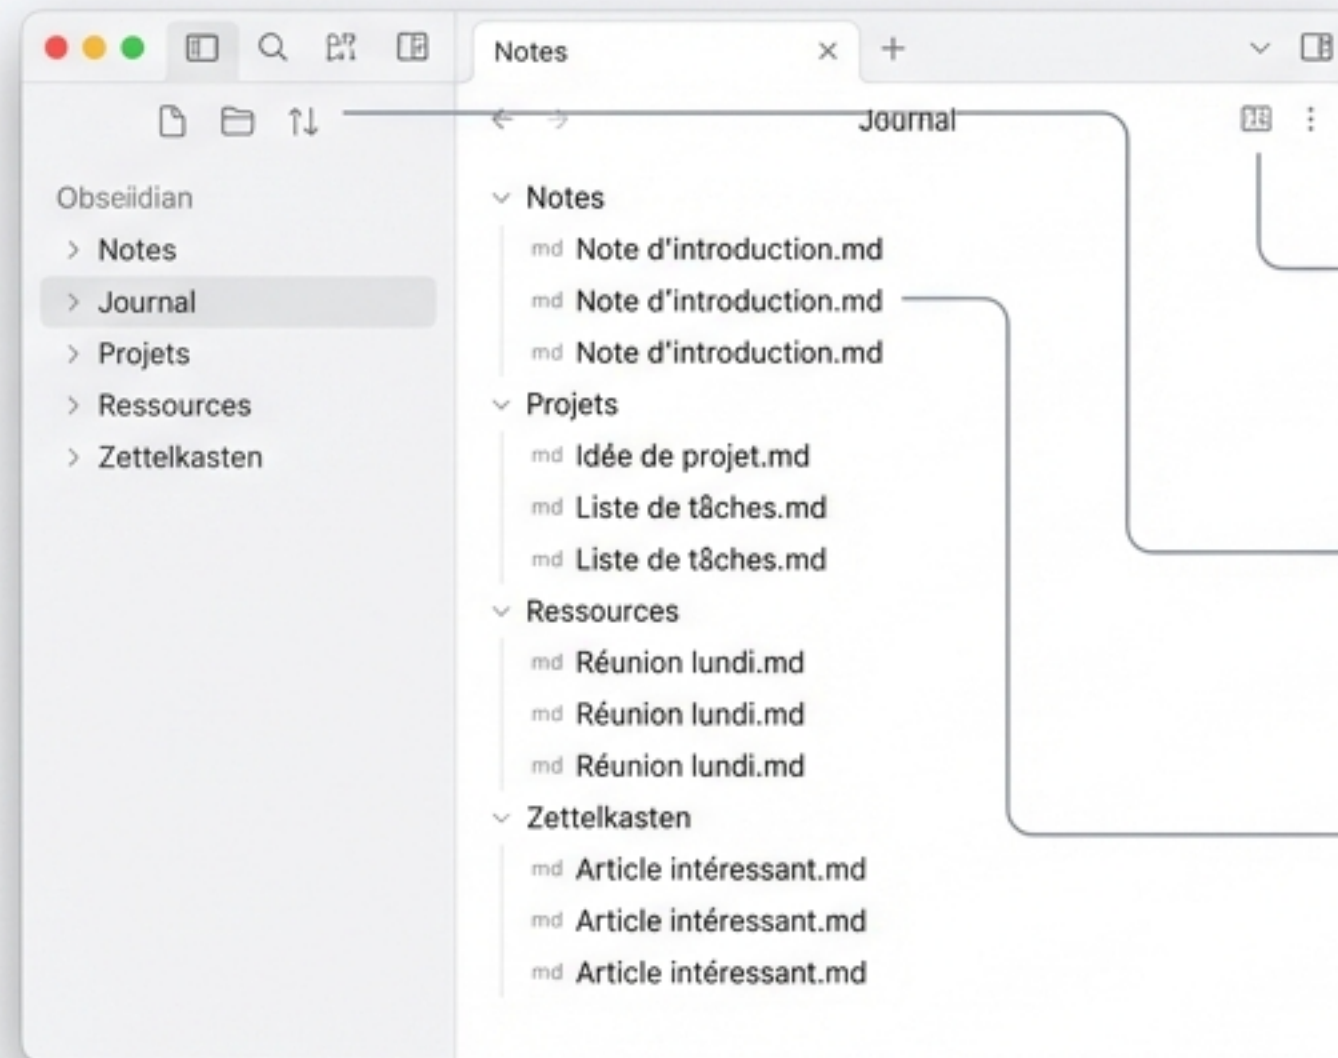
Notes ×
+

Journal

Obseiidian
Notes
Journal
Projets
Ressources
Zettelkasten

Notes
md Note d'introduction.md
md Note d'introduction.md
md Note d'introduction.md
Projets
md Idée de projet.md
md Liste de t8ches.md
md Liste de t8ches.md
Ressources
md Réunion lundi.md
md Réunion lundi.md
md Réunion lundi.md
Zettelkasten
md Article intéressant.md
md Article intéressant.md
md Article intéressant.md